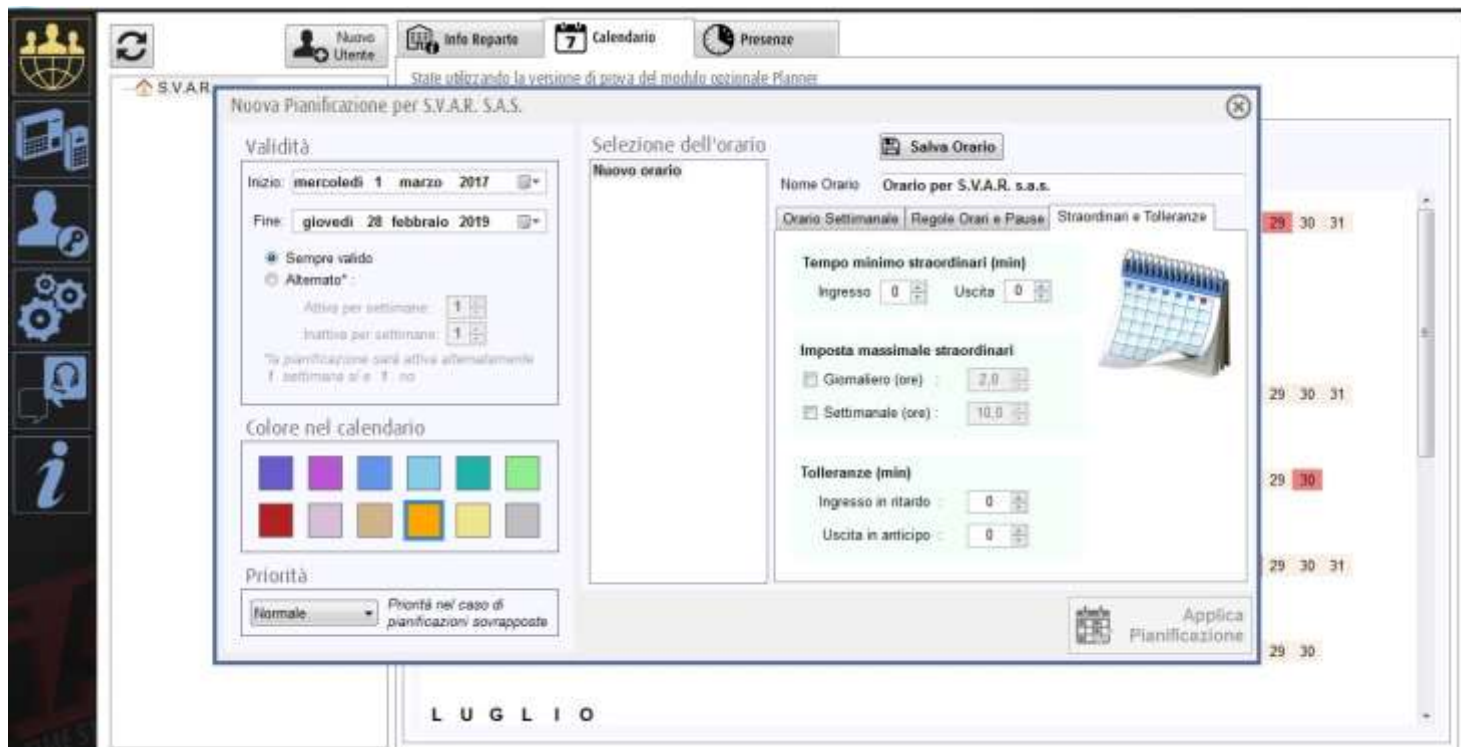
Nuovo Utente

Info Reparto

7 Calendario

Presenze

S.V.A.R.

State utilizzando la versione di prova del modulo opzionale Planner

Nuova Pianificazione per S.V.A.R. S.A.S.

Validità

Inizio: mercoledì 1 marzo 2017

Fine: giovedì 28 febbraio 2019

Sempre valido

Alternato*:

Attiva per settimane: 1

Inattiva per settimane: 1

*la pianificazione sarà attiva alternatamente 1 settimana si e 1 no

Colore nel calendario

Priorità

Normale

Priorità nel caso di pianificazioni sovrapposte

Selezione dell'orario

Nuovo orario

Salva Orario

Nome Orario Orario per S.V.A.R. s.a.s.

Orario Settimanale | Regole Orari e Pause | Straordinari e Tolleranze

Tempo minimo straordinari (min)

Ingresso 0 Uscita 0

Imposta massimale straordinari

Giornaliero (ore): 2,0

Settimanale (ore): 10,0

Tolleranze (min)

Ingresso in ritardo 0

Uscita in anticipo 0

Applica Pianificazione

29 30 31

29 30 31

29 30

29 30 31

29 30

L U G L I O